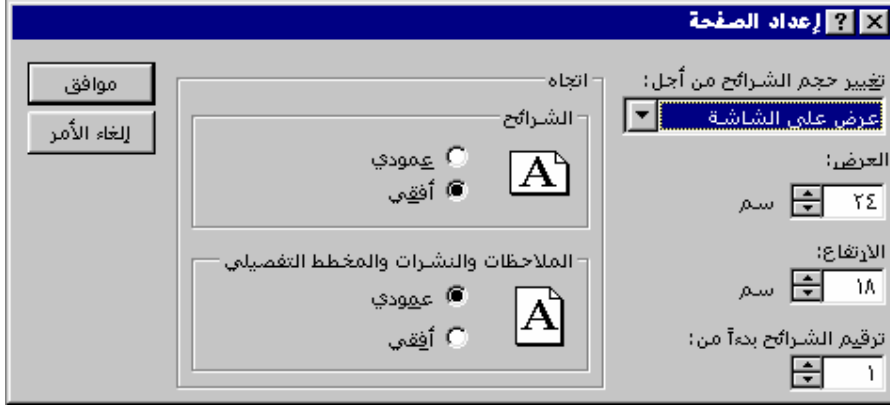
إعداد الصفحة ? ×

تغيير حجم الشرائح من أجل:
عرض على الشاشة
العرض:
٢٤ سم
الارتفاع:
١٨ سم
ترقيم الشرائح بدءاً من:
١

اتجاه
الشرائح
عمودي
أفقي
الملاحظات والنشرات والمخطط التفصيلي
عمودي
أفقي

موافق
إلغاء الأمر